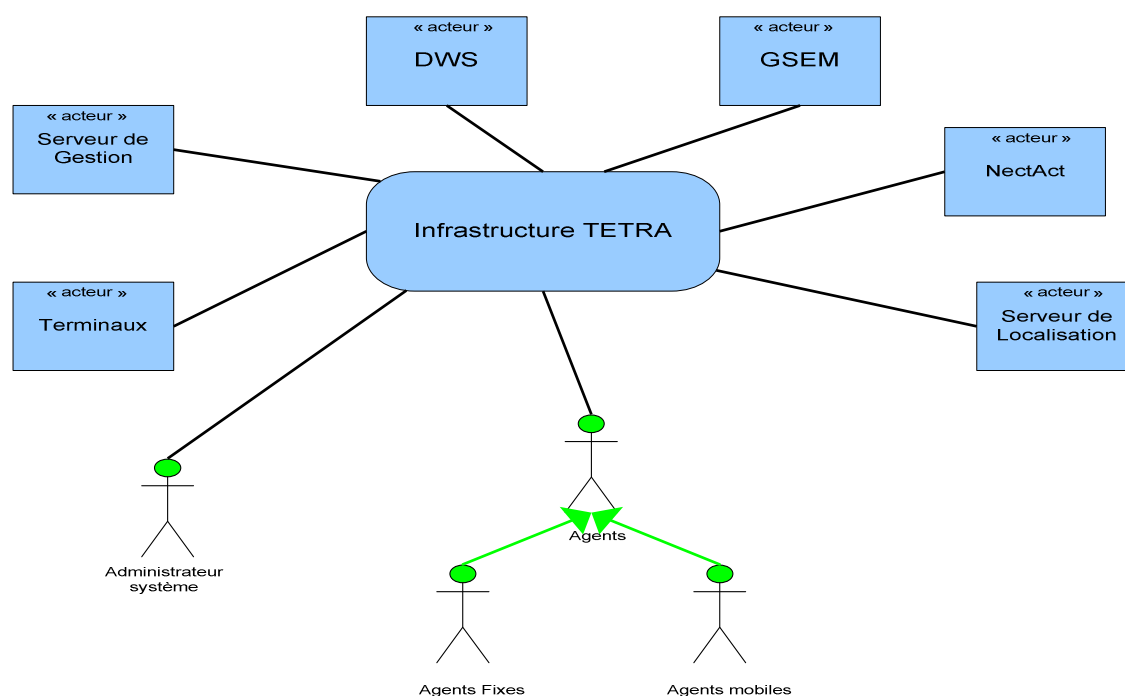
« acteur »
DWS

« acteur »
GSEM

« acteur »
Serveur de Gestion

« acteur »
NectAct

Infrastructure TETRA

« acteur »
Terminaux

« acteur »
Serveur de Localisation

Administrateur système

Agents

Agents Fixes

Agents mobiles